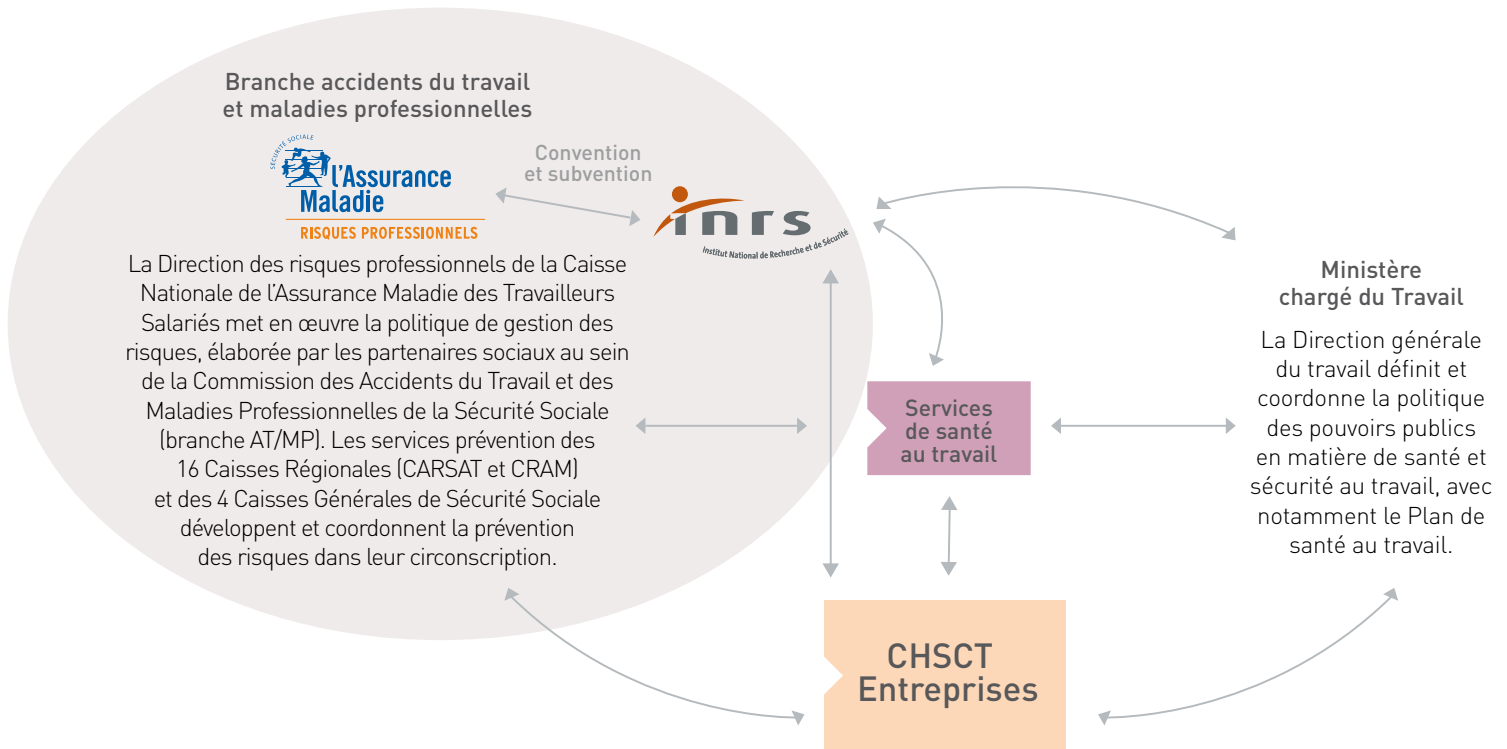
Branche accidents du travail et maladies professionnelles

SÉCURITÉ SOCIALE
l'Assurance Maladie
RISQUES PROFESSIONNELS

Convention et subvention

inrs
Institut National de Recherche et de Sécurité

La Direction des risques professionnels de la Caisse Nationale de l'Assurance Maladie des Travailleurs Salariés met en œuvre la politique de gestion des risques, élaborée par les partenaires sociaux au sein de la Commission des Accidents du Travail et des Maladies Professionnelles de la Sécurité Sociale (branche AT/MP). Les services prévention des 16 Caisses Régionales (CARSAT et CRAM) et des 4 Caisses Générales de Sécurité Sociale développent et coordonnent la prévention des risques dans leur circonscription.

Services de santé au travail

Ministère chargé du Travail

La Direction générale du travail définit et coordonne la politique des pouvoirs publics en matière de santé et sécurité au travail, avec notamment le Plan de santé au travail.

CHSCT
Entreprises